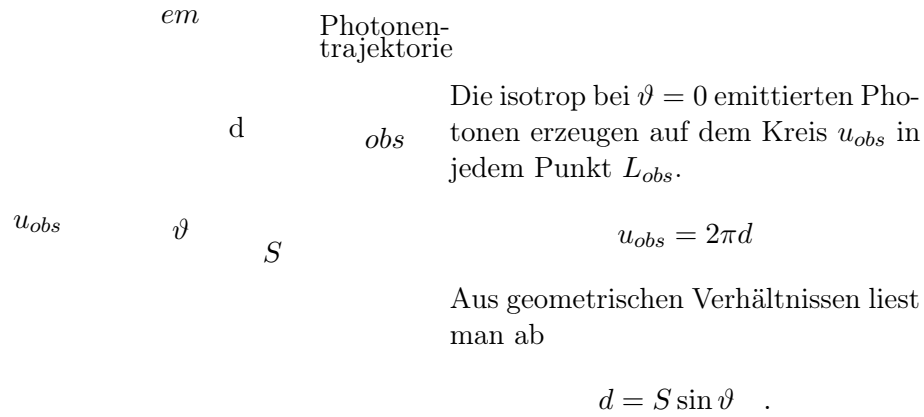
$em$

Photonentrajektorie

$d$

$obs$

$u_{obs}$

$\vartheta$

$S$

Die isotrop bei $\vartheta = 0$ emittierten Photonen erzeugen auf dem Kreis $u_{obs}$ in jedem Punkt $L_{obs}$.

$$u_{obs} = 2\pi d$$

Aus geometrischen Verhältnissen liest man ab

$$d = S \sin\vartheta \quad .$$